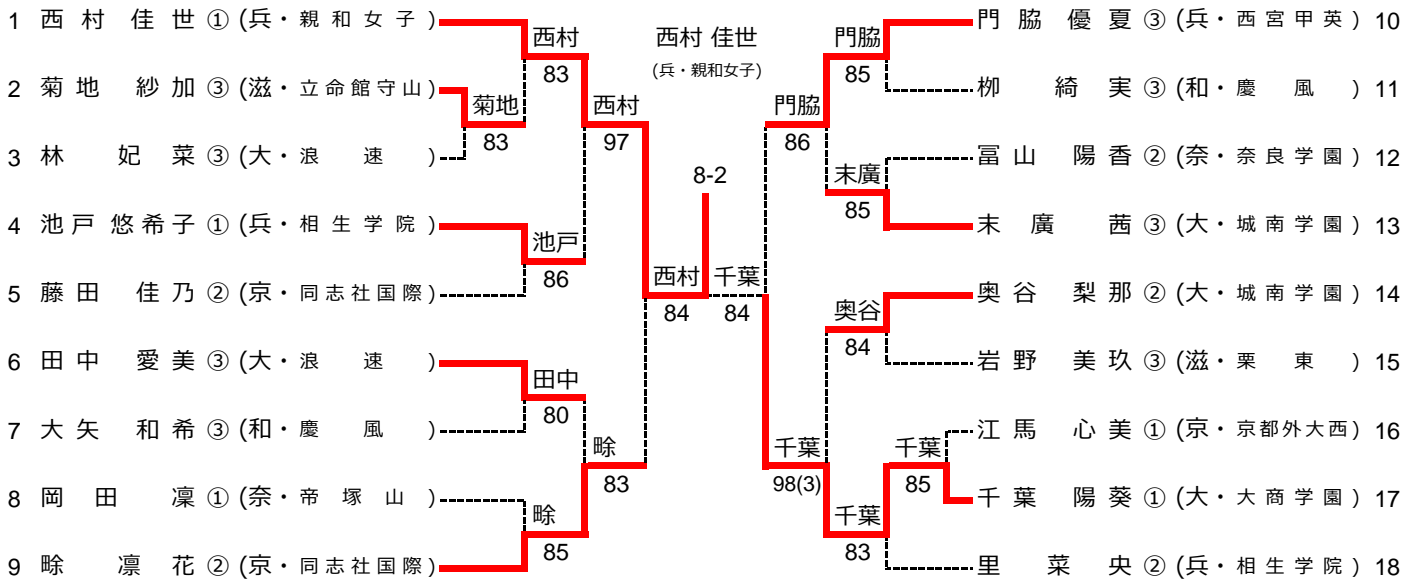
1 西村 佳世 ①(兵・親和女子)
2 菊地 紗加 ③(滋・立命館守山)
3 林 妃菜 ③(大・浪速)
4 池戸 悠希子 ①(兵・相生学院)
5 藤田 佳乃 ②(京・同志社国際)
6 田中 愛美 ③(大・浪速)
7 大矢 和希 ③(和・慶風)
8 岡田 凜 ①(奈・帝塚山)
9 �londonr 凛花 ②(京・同志社国際)

菊地 83
西村 83
池戸 86
西村 97
田中 80
畭 85
畭 83
西村 84

西村 佳世
(兵・親和女子)
8-2

千葉 84

門脇 85
末廣 85
門脇 86
奥谷 84
千葉 85
千葉 83
千葉 98(3)

門脇 優夏 ③(兵・西宮甲英) 10
柳 綺実 ③(和・慶風) 11
冨山 陽香 ②(奈・奈良学園) 12
末廣 茜 ③(大・城南学園) 13
奥谷 梨那 ②(大・城南学園) 14
岩野 美玖 ③(滋・栗東) 15
江馬 心美 ①(京・京都外大西) 16
千葉 陽葵 ①(大・大商学園) 17
里 菜央 ②(兵・相生学院) 18